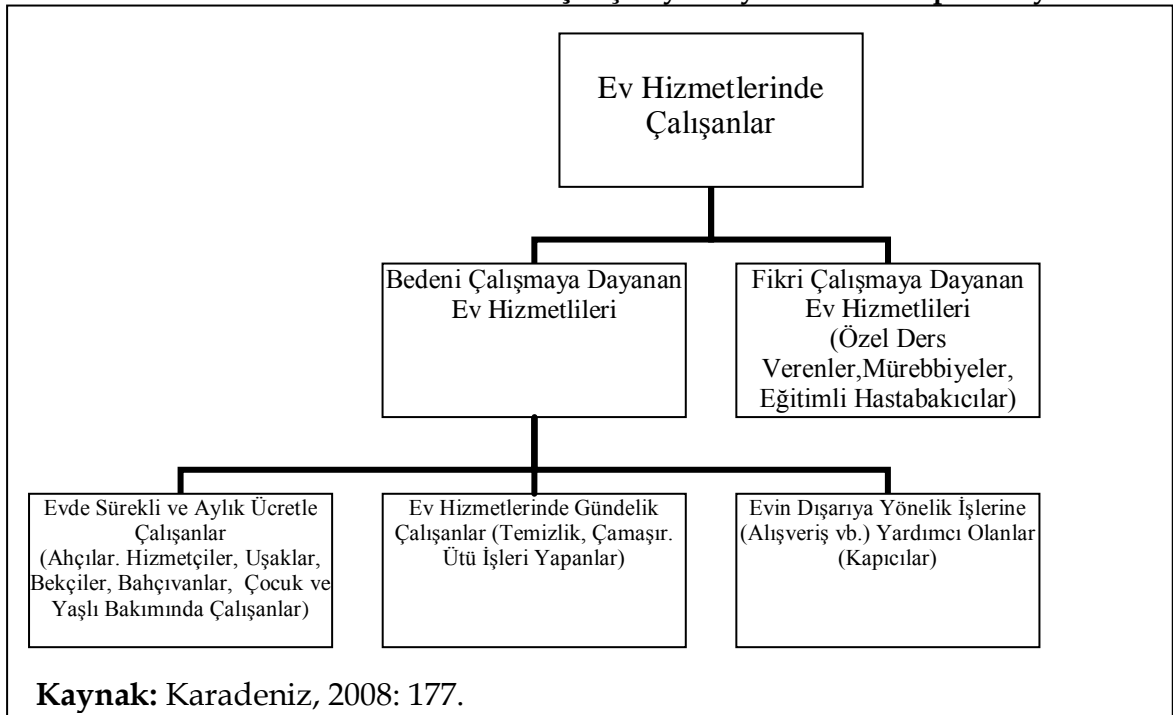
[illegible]

Ev Hizmetlerinde Çalışanlar

Bedeni Çalışmaya Dayanan Ev Hizmetlileri

Fikri Çalışmaya Dayanan Ev Hizmetlileri (Özel Ders Verenler,Mürebbiyeler, Eğitimli Hastabakıcılar)

Evde Sürekli ve Aylık Ücretle Çalışanlar (Ahçılar. Hizmetçiler, Uşaklar, Bekçiler, Bahçıvanlar, Çocuk ve Yaşlı Bakımında Çalışanlar)

Ev Hizmetlerinde Gündelik Çalışanlar (Temizlik, Çamaşır. Ütü İşleri Yapanlar)

Evin Dışarıya Yönelik İşlerine (Alışveriş vb.) Yardımcı Olanlar (Kapıcılar)

Kaynak: Karadeniz, 2008: 177.